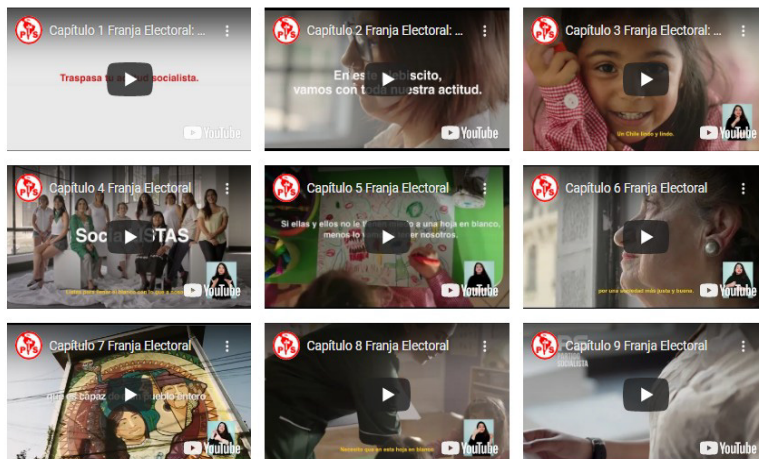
Capítulo 1 Franja Electoral: ...

Traspasa tu a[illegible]d socialista.

YouTube

Capítulo 2 Franja Electoral: ...

En este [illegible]biscito, vamos con to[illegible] nuestra actitud.

YouTube

Capítulo 3 Franja Electoral: ...

Un Chile justo y lindo.

YouTube

Capítulo 4 Franja Electoral

Soc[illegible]ISTAS

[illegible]

YouTube

Capítulo 5 Franja Electoral

Si ellas y ellos no le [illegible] a una hoja en blanco, menos lo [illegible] nosotros.

YouTube

Capítulo 6 Franja Electoral

por una sociedad más justa y buena.

YouTube

Capítulo 7 Franja Electoral

que es capaz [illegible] pueblo entero

YouTube

Capítulo 8 Franja Electoral

Necesito que en esta hoja en blanco

YouTube

Capítulo 9 Franja Electoral

SOCIALISTA

YouTube